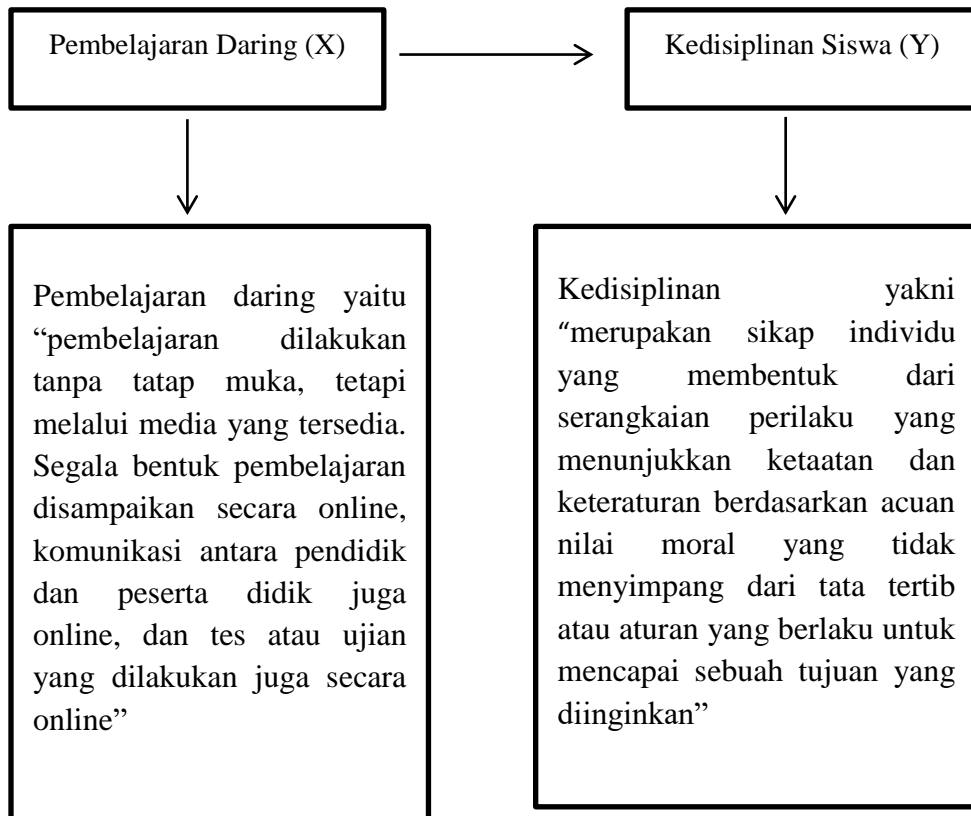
Pembelajaran Daring (X)

Kedisiplinan Siswa (Y)

Pembelajaran daring yaitu "pembelajaran dilakukan tanpa tatap muka, tetapi melalui media yang tersedia. Segala bentuk pembelajaran disampaikan secara online, komunikasi antara pendidik dan peserta didik juga online, dan tes atau ujian yang dilakukan juga secara online"

Kedisiplinan yakni "merupakan sikap individu yang membentuk dari serangkaian perilaku yang menunjukkan ketaatan dan keteraturan berdasarkan acuan nilai moral yang tidak menyimpang dari tata tertib atau aturan yang berlaku untuk mencapai sebuah tujuan yang diinginkan"